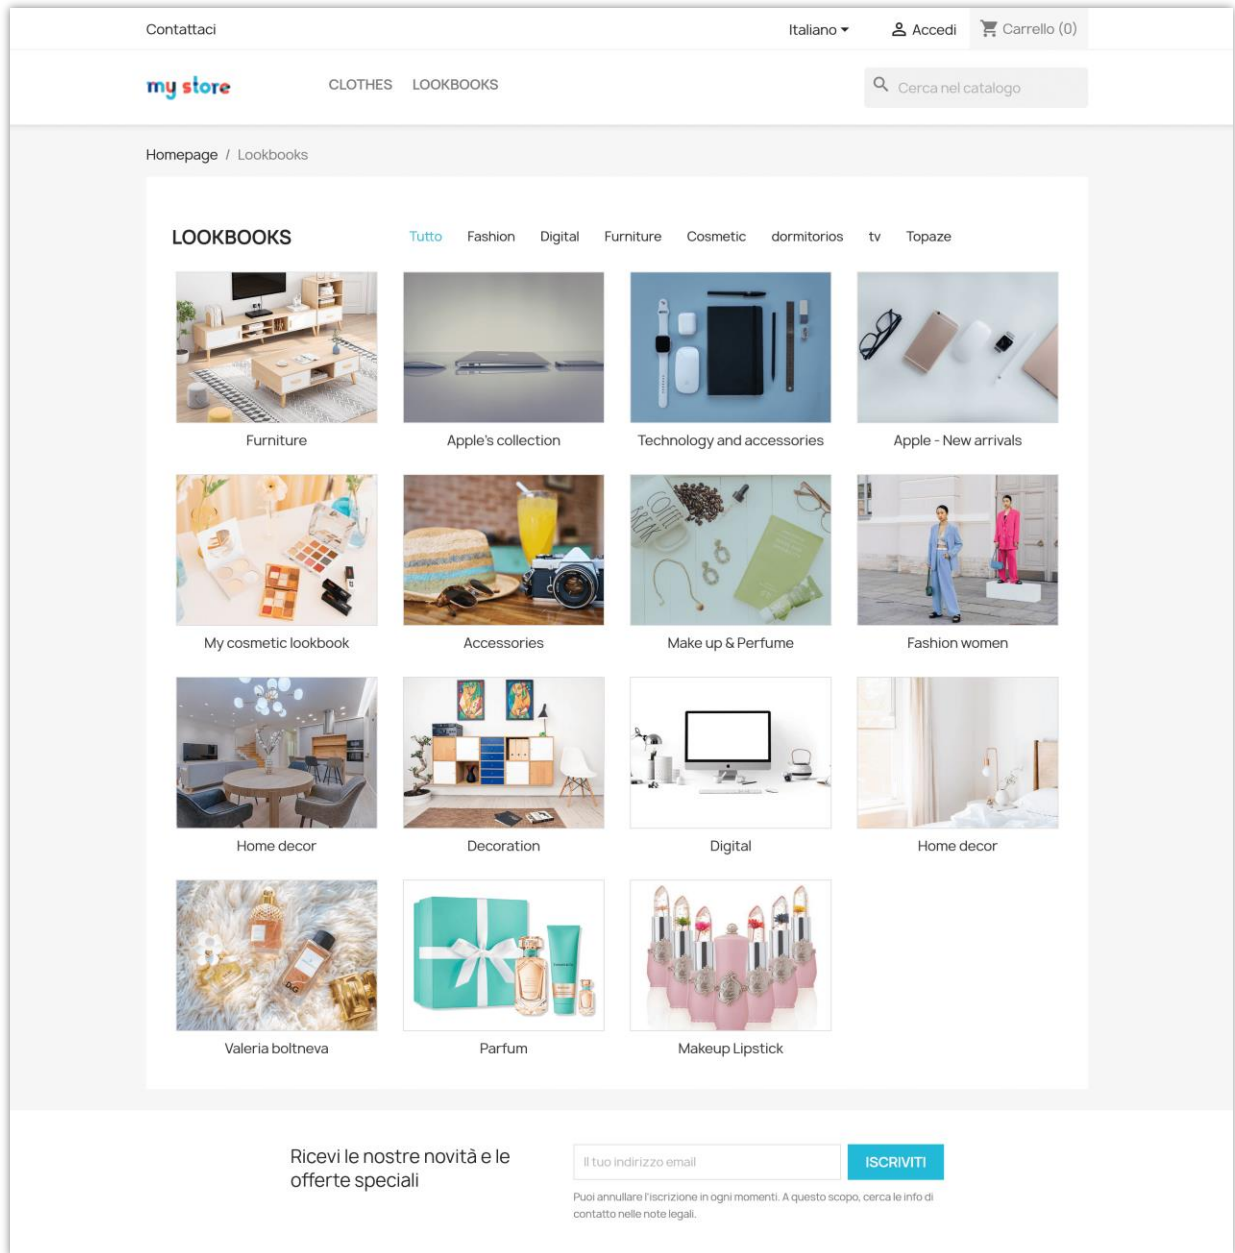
Contattaci

Italiano ▾ Accedi Carrello (0)

my store

CLOTHES LOOKBOOKS

Cerca nel catalogo

Homepage / Lookbooks

LOOKBOOKS

Tutto Fashion Digital Furniture Cosmetic dormitorios tv Topaze

Furniture

Apple's collection

Technology and accessories

Apple - New arrivals

My cosmetic lookbook

Accessories

Make up & Perfume

Fashion women

Home decor

Decoration

Digital

Home decor

Valeria boltneva

Parfum

Makeup Lipstick

Ricevi le nostre novità e le offerte speciali

Il tuo indirizzo email

ISCRIVITI

Puoi annullare l'iscrizione in ogni momenti. A questo scopo, cerca le info di contatto nelle note legali.